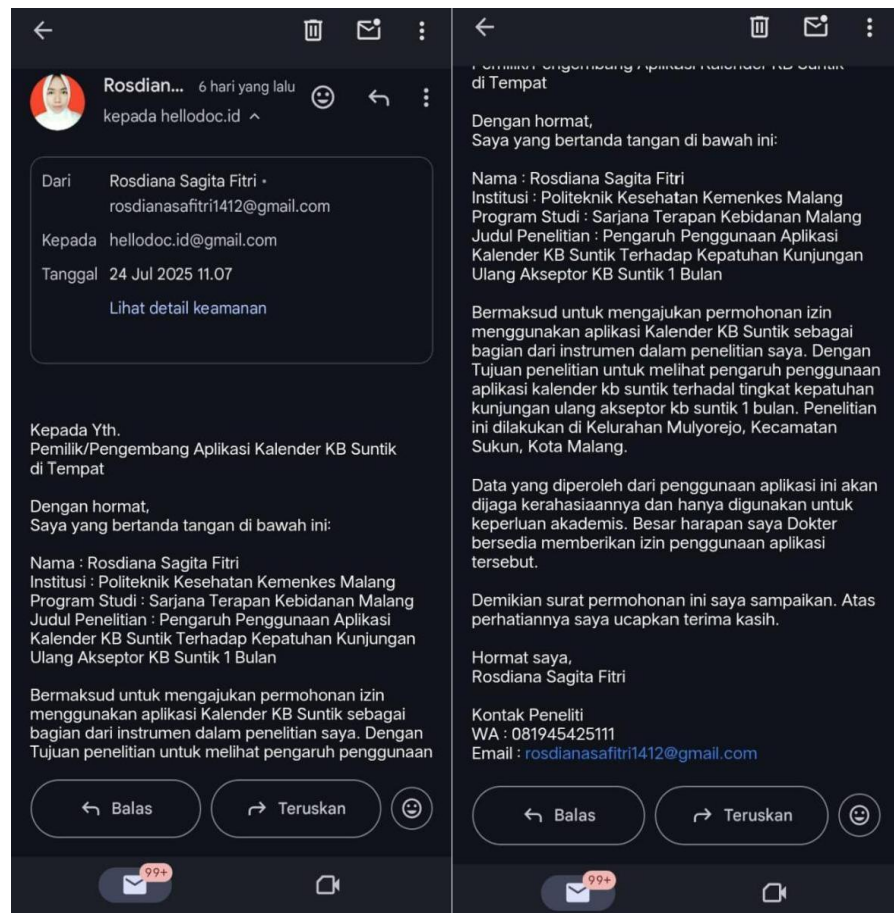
Rosdian... 6 hari yang lalu
kepada hellodoc.id ^

Dari Rosdiana Sagita Fitri • rosdianasafitri1412@gmail.com
Kepada hellodoc.id@gmail.com
Tanggal 24 Jul 2025 11.07
Lihat detail keamanan

Kepada Yth.
Pemilik/Pengembang Aplikasi Kalender KB Suntik
di Tempat

Dengan hormat,
Saya yang bertanda tangan di bawah ini:

Nama : Rosdiana Sagita Fitri
Institusi : Politeknik Kesehatan Kemenkes Malang
Program Studi : Sarjana Terapan Kebidanan Malang
Judul Penelitian : Pengaruh Penggunaan Aplikasi Kalender KB Suntik Terhadap Kepatuhan Kunjungan Ulang Akseptor KB Suntik 1 Bulan

Bermaksud untuk mengajukan permohonan izin menggunakan aplikasi Kalender KB Suntik sebagai bagian dari instrumen dalam penelitian saya. Dengan Tujuan penelitian untuk melihat pengaruh penggunaan

Balas
Teruskan

99+

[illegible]
di Tempat

Dengan hormat,
Saya yang bertanda tangan di bawah ini:

Nama : Rosdiana Sagita Fitri
Institusi : Politeknik Kesehatan Kemenkes Malang
Program Studi : Sarjana Terapan Kebidanan Malang
Judul Penelitian : Pengaruh Penggunaan Aplikasi Kalender KB Suntik Terhadap Kepatuhan Kunjungan Ulang Akseptor KB Suntik 1 Bulan

Bermaksud untuk mengajukan permohonan izin menggunakan aplikasi Kalender KB Suntik sebagai bagian dari instrumen dalam penelitian saya. Dengan Tujuan penelitian untuk melihat pengaruh penggunaan aplikasi kalender kb suntik terhadal tingkat kepatuhan kunjungan ulang akseptor kb suntik 1 bulan. Penelitian ini dilakukan di Kelurahan Mulyorejo, Kecamatan Sukun, Kota Malang.

Data yang diperoleh dari penggunaan aplikasi ini akan dijaga kerahasiaannya dan hanya digunakan untuk keperluan akademis. Besar harapan saya Dokter bersedia memberikan izin penggunaan aplikasi tersebut.

Demikian surat permohonan ini saya sampaikan. Atas perhatiannya saya ucapkan terima kasih.

Hormat saya,
Rosdiana Sagita Fitri

Kontak Peneliti
WA : 081945425111
Email : rosdianasafitri1412@gmail.com

Balas
Teruskan

99+